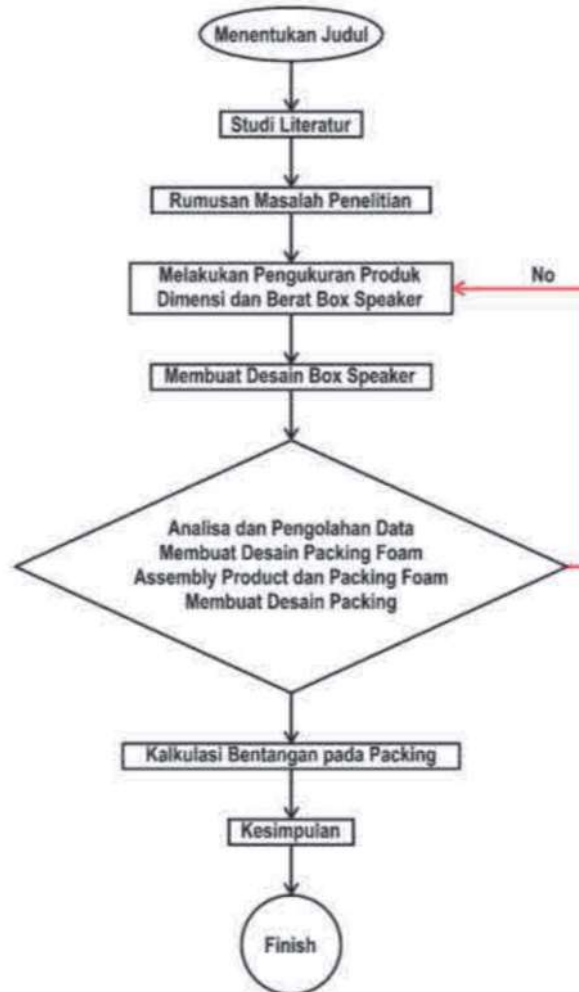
Menentukan Judul

Studi Literatur

Rumusan Masalah Penelitian

Melakukan Pengukuran Produk Dimensi dan Berat Box Speaker

No

Membuat Desain Box Speaker

Analisa dan Pengolahan Data
Membuat Desain Packing Foam
Assembly Product dan Packing Foam
Membuat Desain Packing

Kalkulasi Bentangan pada Packing

Kesimpulan

Finish